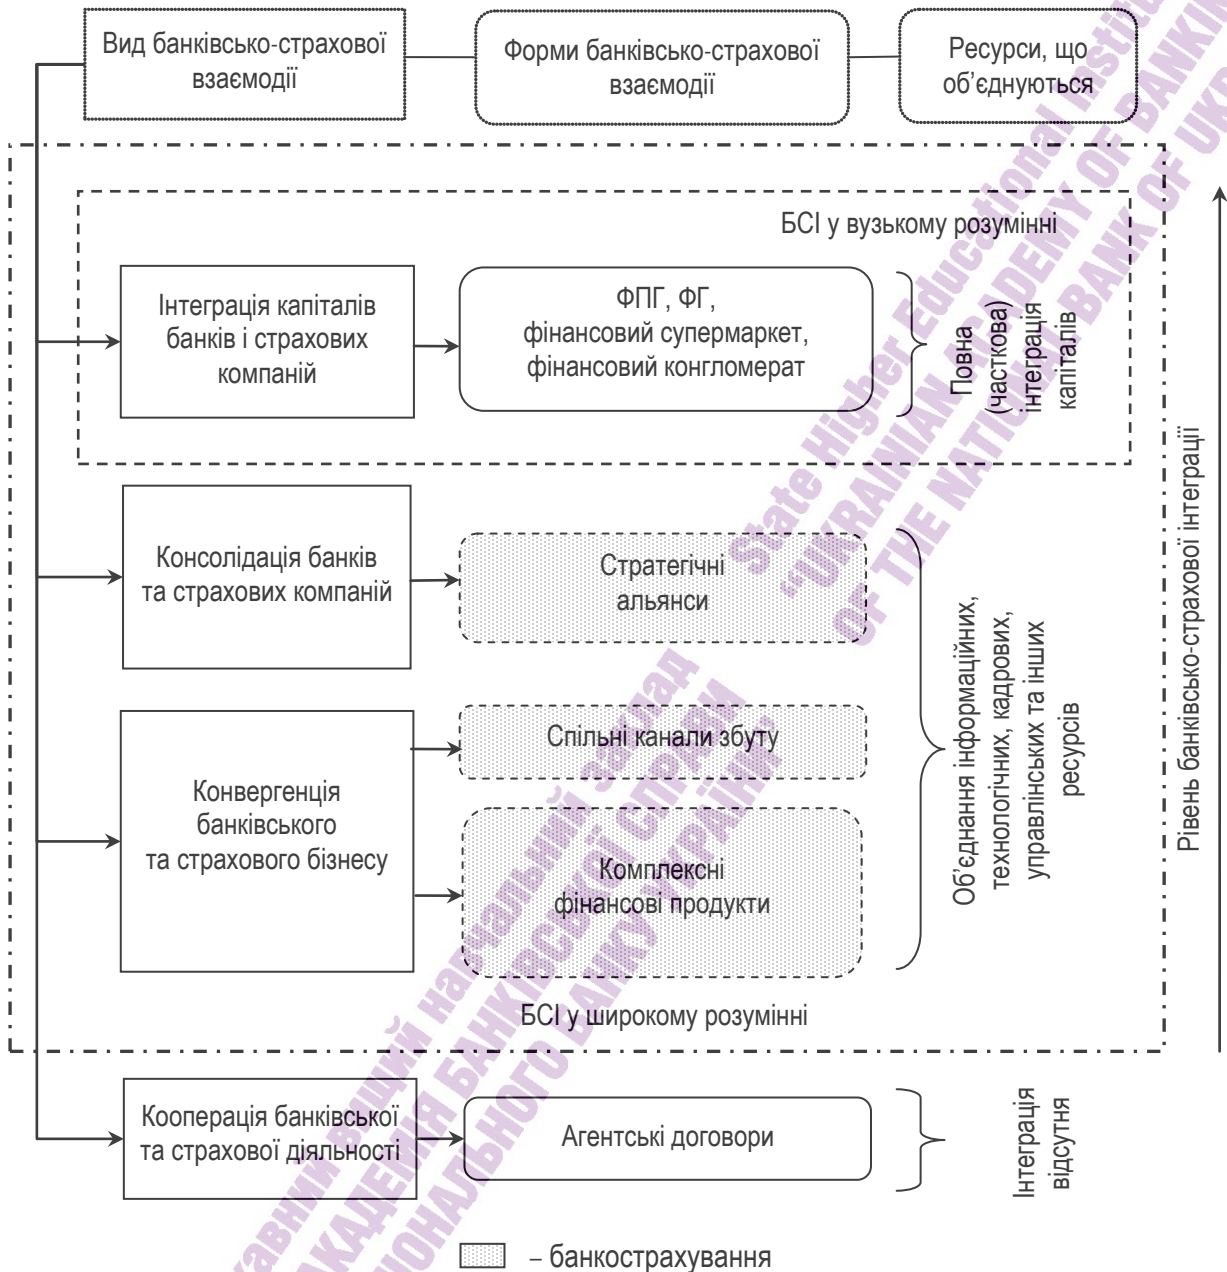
Вид банківсько-страхової взаємодії

Форми банківсько-страхової взаємодії

Ресурси, що об'єднуються

БСІ у вузькому розумінні

Інтеграція капіталів банків і страхових компаній

ФПГ, ФГ, фінансовий супермаркет, фінансовий конгломерат

Повна (часткова) інтеграція капіталів

Консолідація банків та страхових компаній

Стратегічні альянси

Спільні канали збуту

Конвергенція банківського та страхового бізнесу

Комплексні фінансові продукти

Об'єднання інформаційних, технологічних, кадрових, управлінських та інших ресурсів

Рівень банківсько-страхової інтеграції

БСІ у широкому розумінні

Кооперація банківської та страхової діяльності

Агентські договори

Інтеграція відсутня

– банкострахування

State Higher Educational Institution "UKRAINIAN ACADEMY OF BANKING OF THE NATIONAL BANK OF UKRAINE"

Державний вищий навчальний заклад "Українська академія банківської справи Національного банку України"